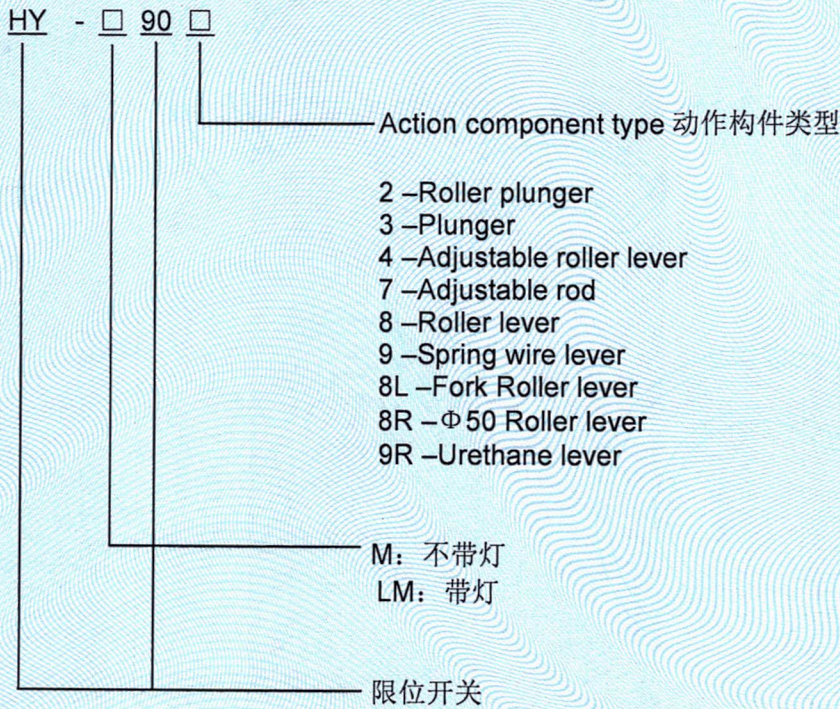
HY - □ 90 □

Action component type 动作构件类型

2 –Roller plunger
3 –Plunger
4 –Adjustable roller lever
7 –Adjustable rod
8 –Roller lever
9 –Spring wire lever
8L –Fork Roller lever
8R –$\Phi$50 Roller lever
9R –Urethane lever

M：不带灯
LM：带灯

限位开关